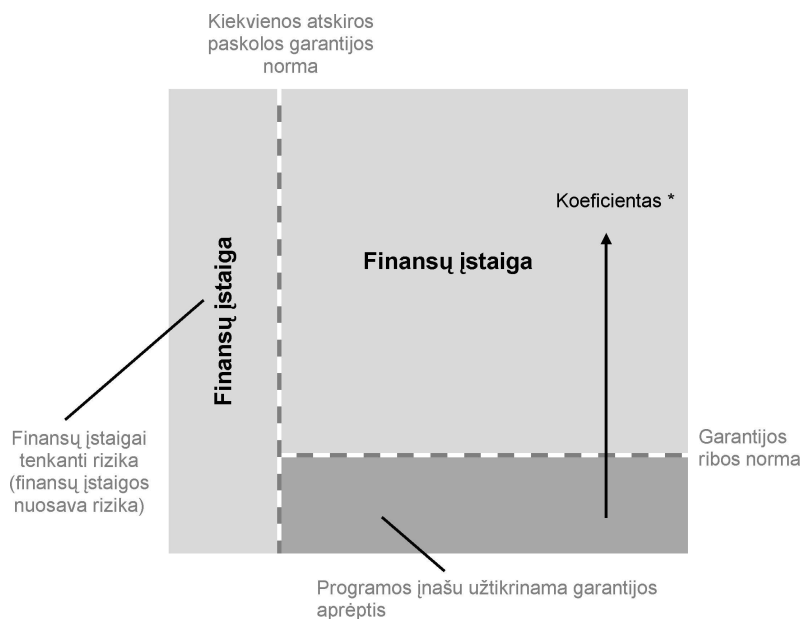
Kiekvienos atskiros paskolos garantijos norma

Finansų įstaiga

Finansų įstaiga

Koeficientas *

Finansų įstaigai tenkanti rizika (finansų įstaigos nuosava rizika)

Garantijos ribos norma

Programos įnašu užtikrinama garantijos aprėptis